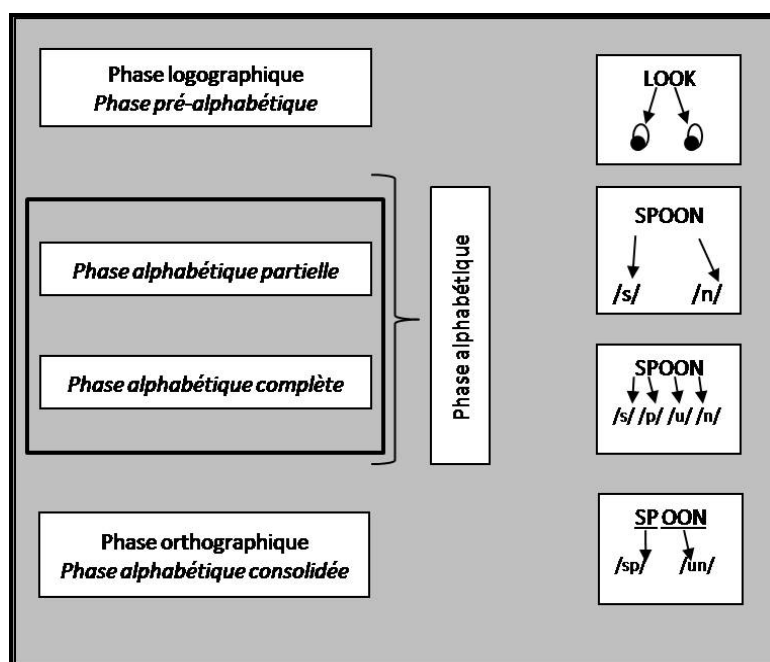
Phase logographique
*Phase pré-alphabétique*

LOOK

*Phase alphabétique partielle*

*Phase alphabétique complète*

Phase alphabétique

SPOON
/s/ /n/

SPOON
/s/ /p/ /u/ /n/

Phase orthographique
*Phase alphabétique consolidée*

SP OON
/sp/ /un/